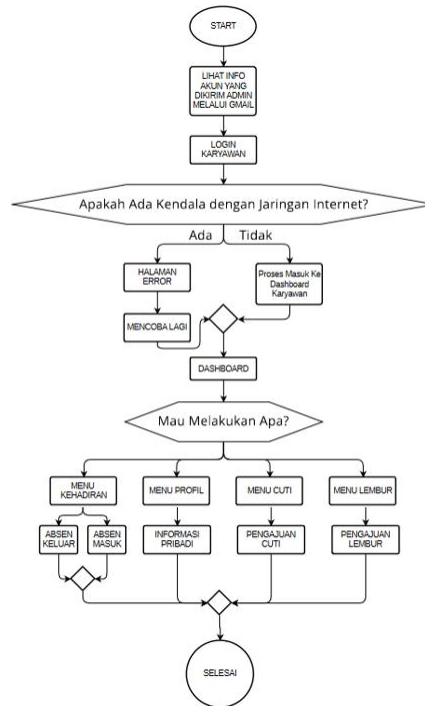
START

LIHAT INFO AKUN YANG DIKIRIM ADMIN MELALUI GMAIL

LOGIN KARYAWAN

Apakah Ada Kendala dengan Jaringan Internet?

Ada

Tidak

HALAMAN ERROR

Proses Masuk Ke Dashboard Karyawan

MENCOBA LAGI

DASHBOARD

Mau Melakukan Apa?

MENU KEHADIRAN

MENU PROFIL

MENU CUTI

MENU LEMBUR

ABSEN KELUAR

ABSEN MASUK

INFORMASI PRIBADI

PENGAJUAN CUTI

PENGAJUAN LEMBUR

SELESAI